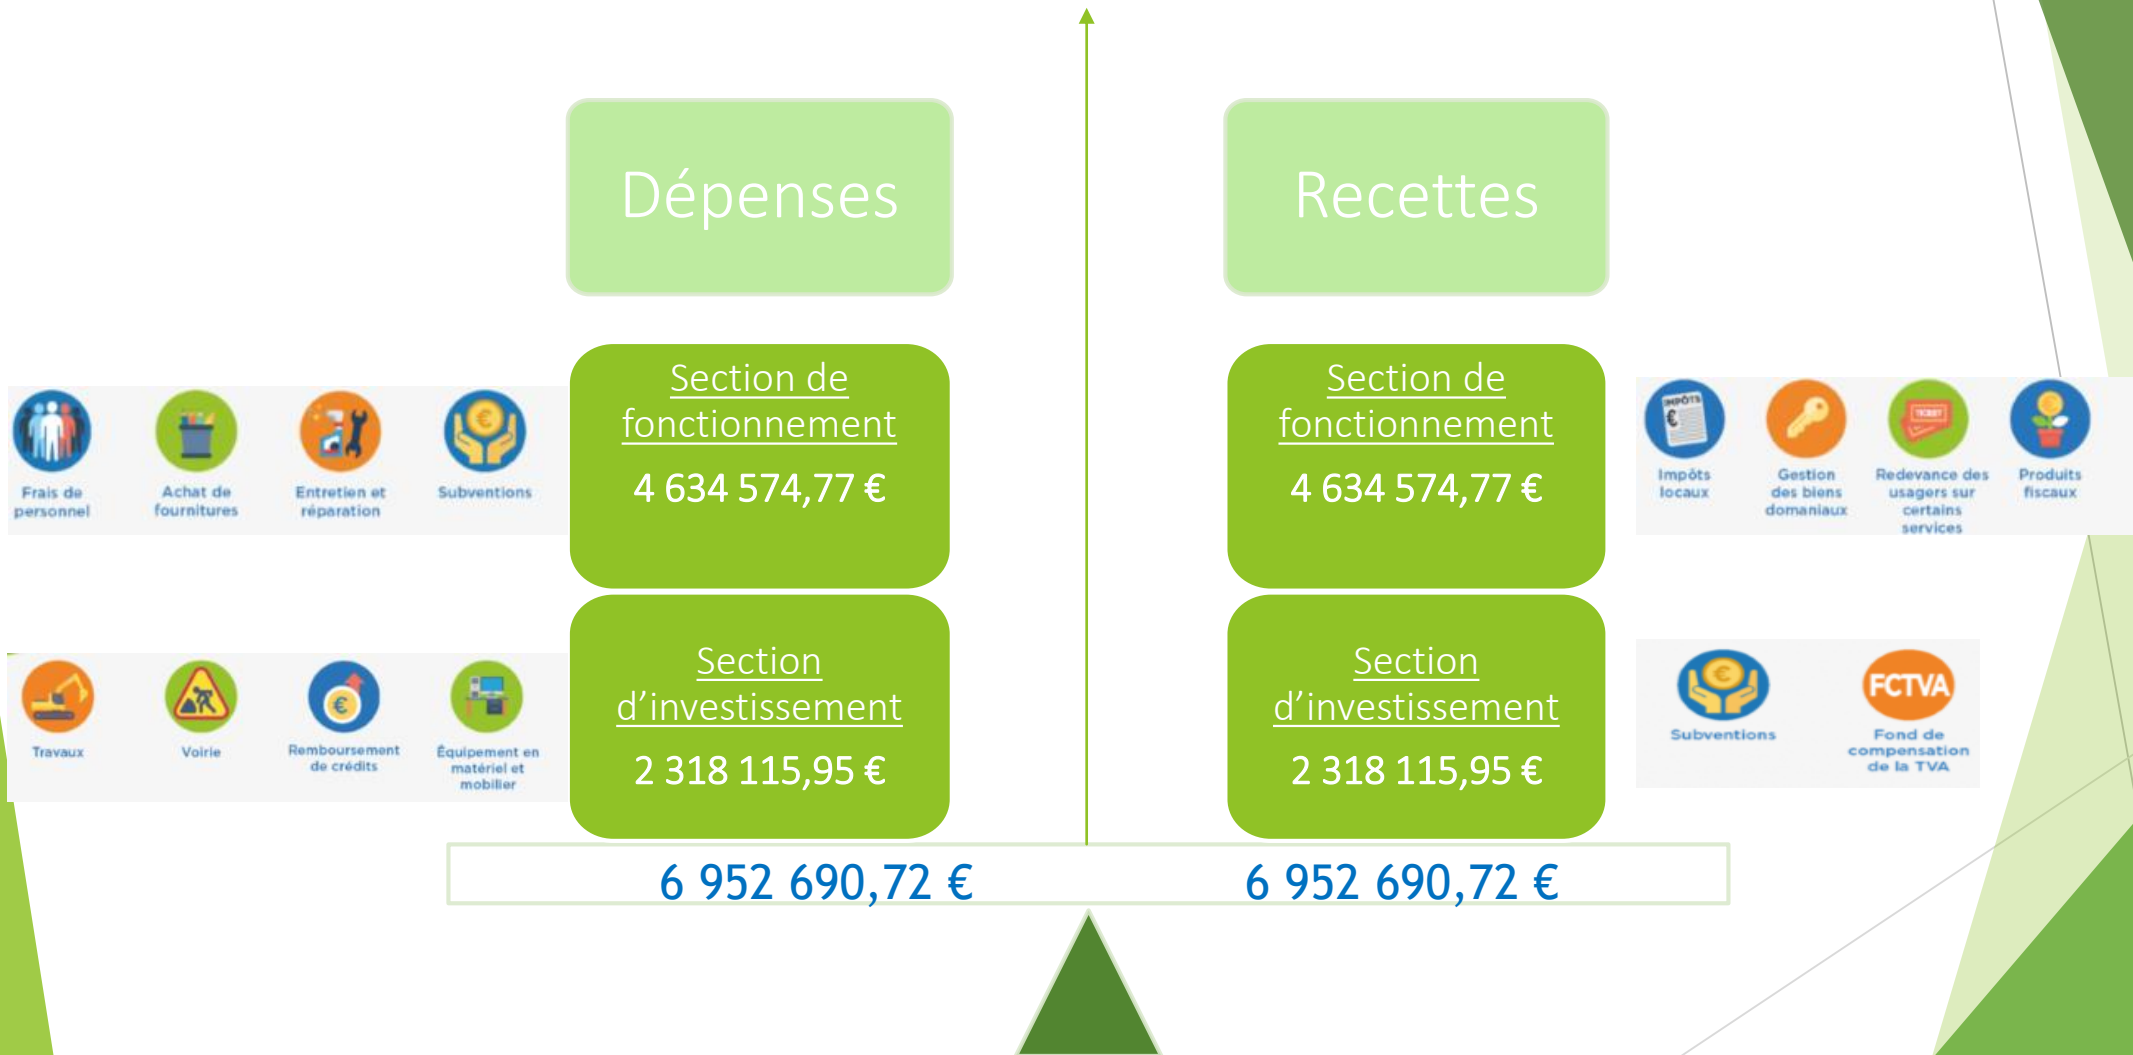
Dépenses

Recettes

Frais de personnel

Achat de fournitures

Entretien et réparation

Subventions

Section de fonctionnement

4 634 574,77 €

Section de fonctionnement

4 634 574,77 €

IMPÔTS

Impôts locaux

Gestion des biens domaniaux

TICKET

Redevance des usagers sur certains services

Produits fiscaux

Travaux

Voirie

Remboursement de crédits

Équipement en matériel et mobilier

Section d'investissement

2 318 115,95 €

Section d'investissement

2 318 115,95 €

Subventions

FCTVA

Fond de compensation de la TVA

6 952 690,72 €

6 952 690,72 €